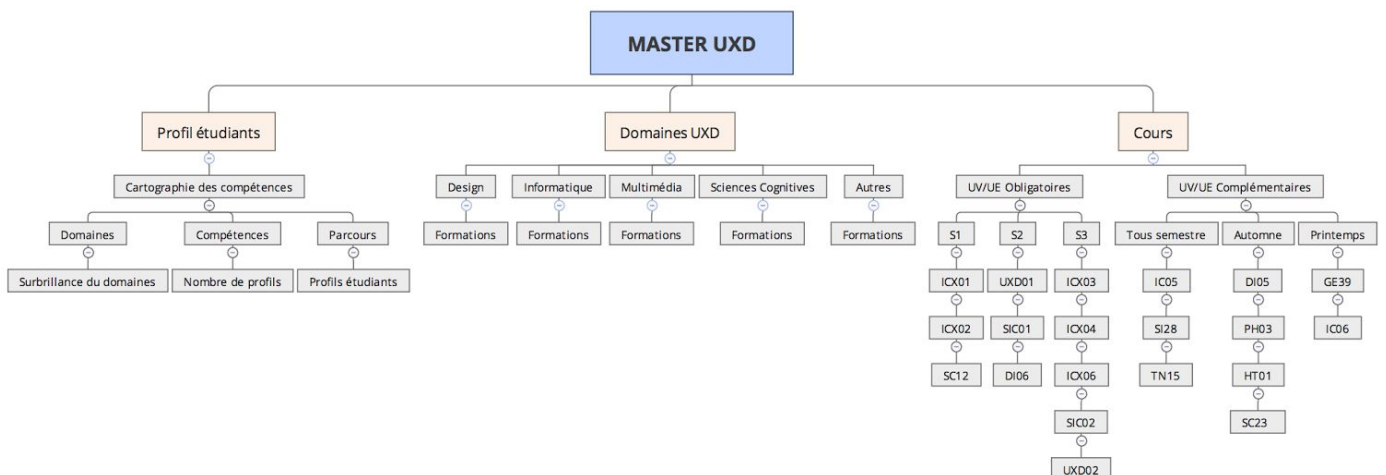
MASTER UXD

Profil étudiants

Cartographie des compétences

Domaines
Surbrillance du domaines

Compétences
Nombre de profils

Parcours
Profils étudiants

Domaines UXD

Design
Formations

Informatique
Formations

Multimédia
Formations

Sciences Cognitives
Formations

Autres
Formations

Cours

UV/UE Obligatoires

S1
ICX01
ICX02
SC12

S2
UXD01
SIC01
DI06

S3
ICX03
ICX04
ICX06
SIC02
UXD02

UV/UE Complémentaires

Tous semestre
IC05
SI28
TN15

Automne
DI05
PH03
HT01
SC23

Printemps
GE39
IC06